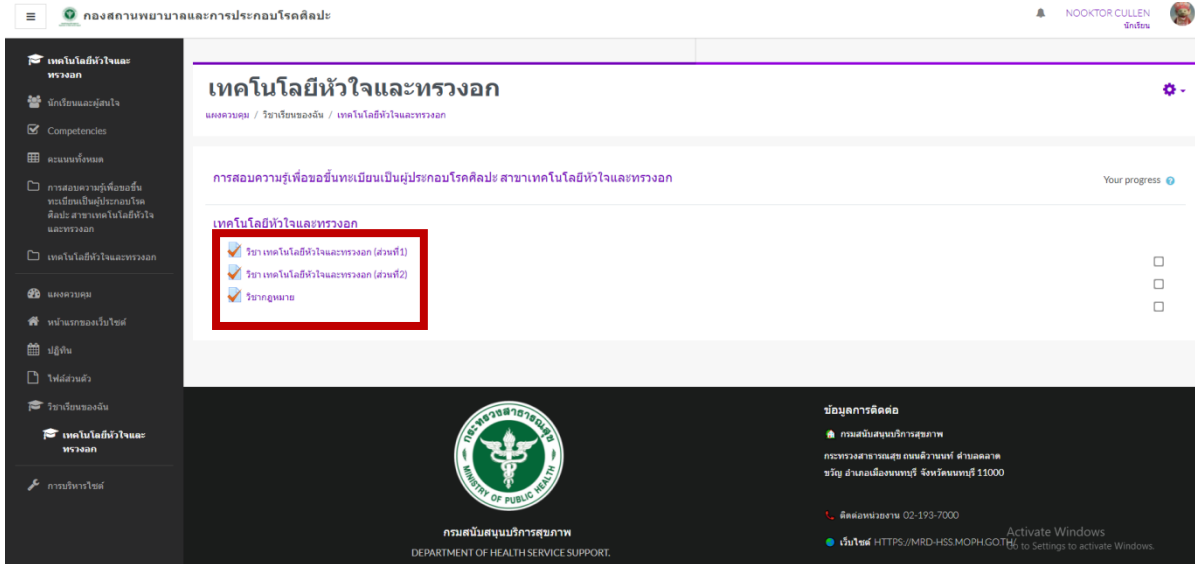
กองสถานพยาบาลและการประกอบโรคศิลปะ

NOOKTOR CULLEN
นักเรียน

เทคโนโลยีหัวใจและทรวงอก
นักเรียนและผู้สนใจ
Competencies
คะแนนทั้งหมด
การสอบความรู้เพื่อขอขึ้นทะเบียนเป็นผู้ประกอบโรคศิลปะ สาขาเทคโนโลยีหัวใจและทรวงอก
เทคโนโลยีหัวใจและทรวงอก
แผงควบคุม
หน้าแรกของเว็บไซต์
ปฏิทิน
ไฟล์ส่วนตัว
วิชาเรียนของฉัน
เทคโนโลยีหัวใจและทรวงอก
การบริหารไซต์

เทคโนโลยีหัวใจและทรวงอก

แผงควบคุม / วิชาเรียนของฉัน / เทคโนโลยีหัวใจและทรวงอก

การสอบความรู้เพื่อขอขึ้นทะเบียนเป็นผู้ประกอบโรคศิลปะ สาขาเทคโนโลยีหัวใจและทรวงอก

Your progress

เทคโนโลยีหัวใจและทรวงอก
วิชา เทคโนโลยีหัวใจและทรวงอก (ส่วนที่1)
วิชา เทคโนโลยีหัวใจและทรวงอก (ส่วนที่2)
วิชากฎหมาย

กระทรวงสาธารณสุข
MINISTRY OF PUBLIC HEALTH

กรมสนับสนุนบริการสุขภาพ
DEPARTMENT OF HEALTH SERVICE SUPPORT.

ข้อมูลการติดต่อ
กรมสนับสนุนบริการสุขภาพ
กระทรวงสาธารณสุข ถนนติวานนท์ ตำบลตลาดขวัญ อำเภอเมืองนนทบุรี จังหวัดนนทบุรี 11000

ติดต่อหน่วยงาน 02-193-7000
เว็บไซต์ HTTPS://MRD-HSS.MOPH.GO.TH/

Activate Windows
Go to Settings to activate Windows.